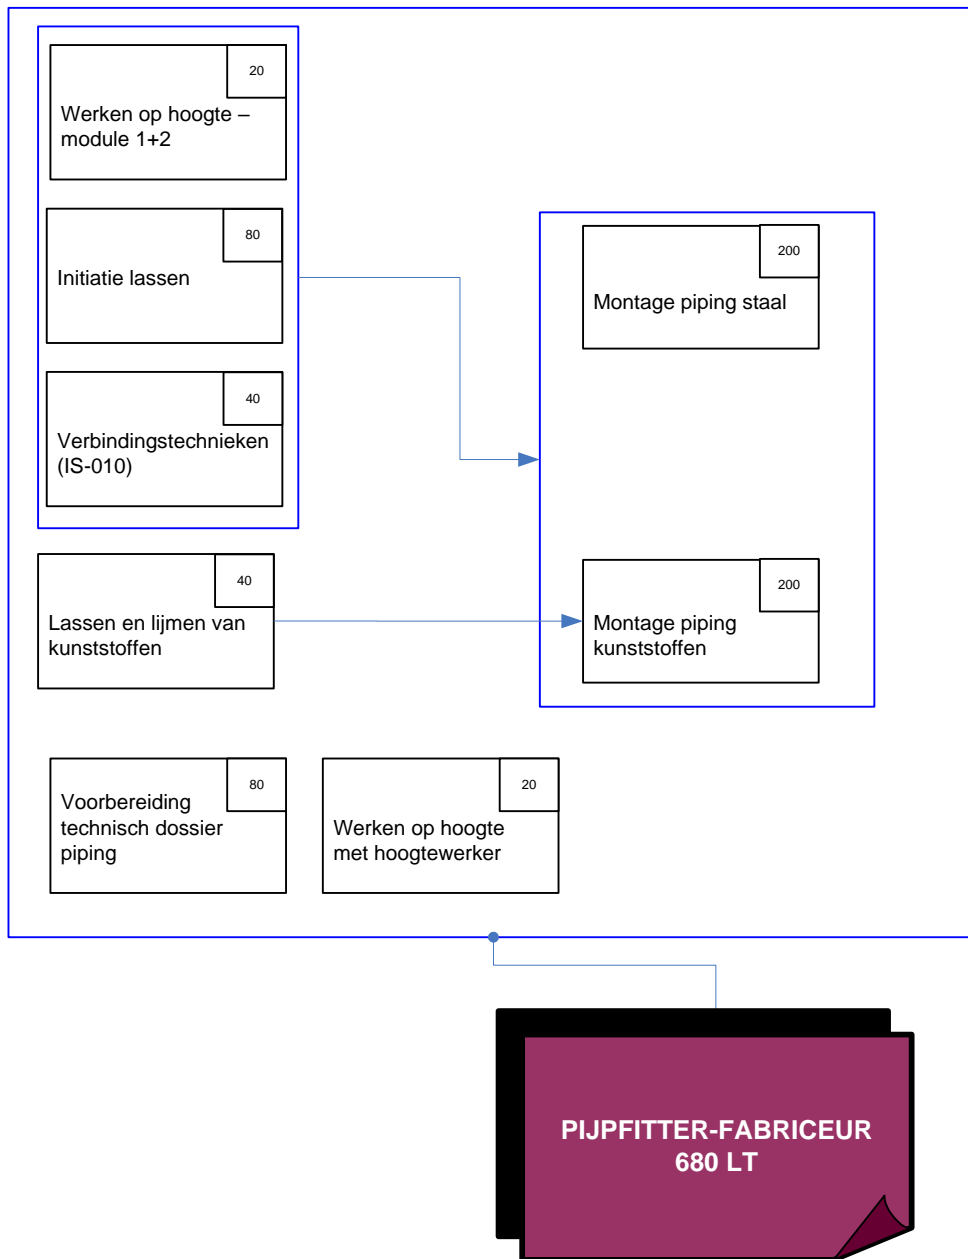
20
Werken op hoogte – module 1+2

80
Initiatie lassen

40
Verbindingstechnieken (IS-010)

200
Montage piping staal

40
Lassen en lijmen van kunststoffen

200
Montage piping kunststoffen

80
Voorbereiding technisch dossier piping

20
Werken op hoogte met hoogtewerker

PIJPFITTER-FABRICEUR
680 LT